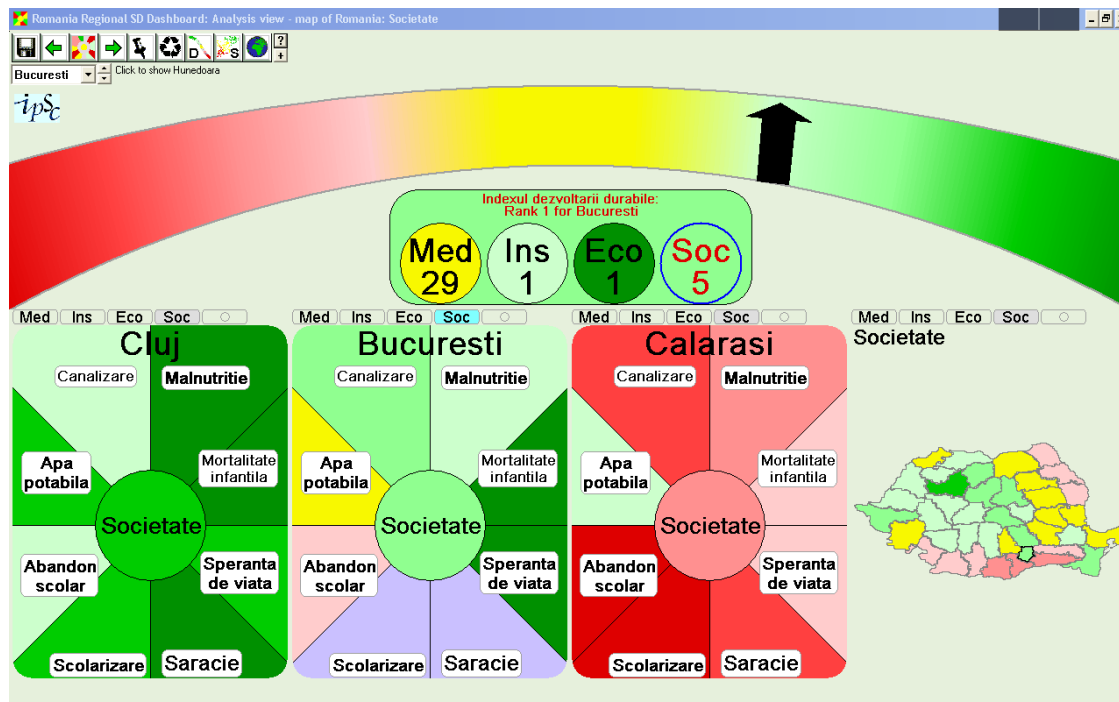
Romania Regional SD Dashboard: Analysis view - map of Romania: Societate

?
+

Bucuresti
Click to show Hunedoara

ipSc

Indexul dezvoltarii durabile:
Rank 1 for Bucuresti

Med 29
Ins 1
Eco 1
Soc 5

Med Ins Eco Soc

Cluj
Canalizare
Malnutritie
Apa potabila
Mortalitate infantila
Societate
Abandon scolar
Speranta de viata
Scolarizare
Saracie

Med Ins Eco Soc

Bucuresti
Canalizare
Malnutritie
Apa potabila
Mortalitate infantila
Societate
Abandon scolar
Speranta de viata
Scolarizare
Saracie

Med Ins Eco Soc

Calarasi
Canalizare
Malnutritie
Apa potabila
Mortalitate infantila
Societate
Abandon scolar
Speranta de viata
Scolarizare
Saracie

Med Ins Eco Soc

Societate